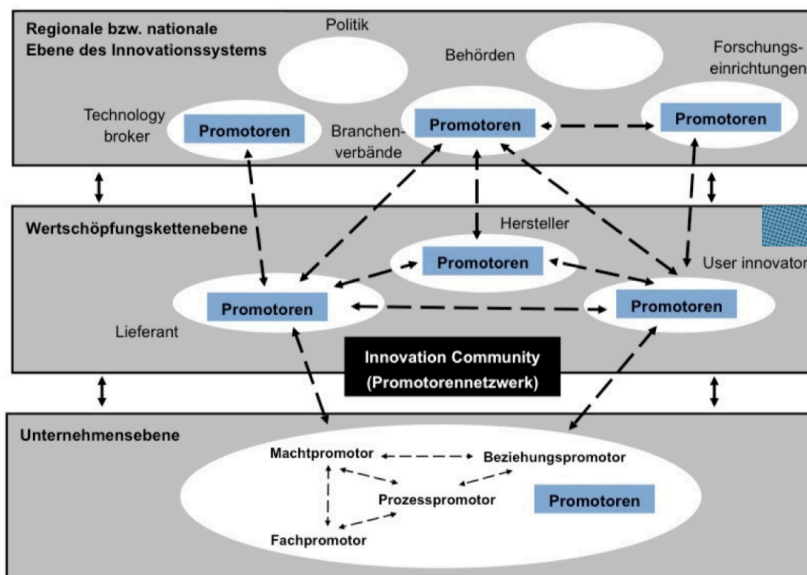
Regionale bzw. nationale Ebene des Innovationssystems

Politik

Behörden

Forschungseinrichtungen

Technology broker

Promotoren

Branchenverbände

Promotoren

Promotoren

Wertschöpfungskettenebene

Hersteller

Promotoren

User innovator

Promotoren

Promotoren

Lieferant

Innovation Community (Promotorennetzwerk)

Unternehmensebene

Machtpromotor

Beziehungspromotor

Prozesspromotor

Promotoren

Fachpromotor